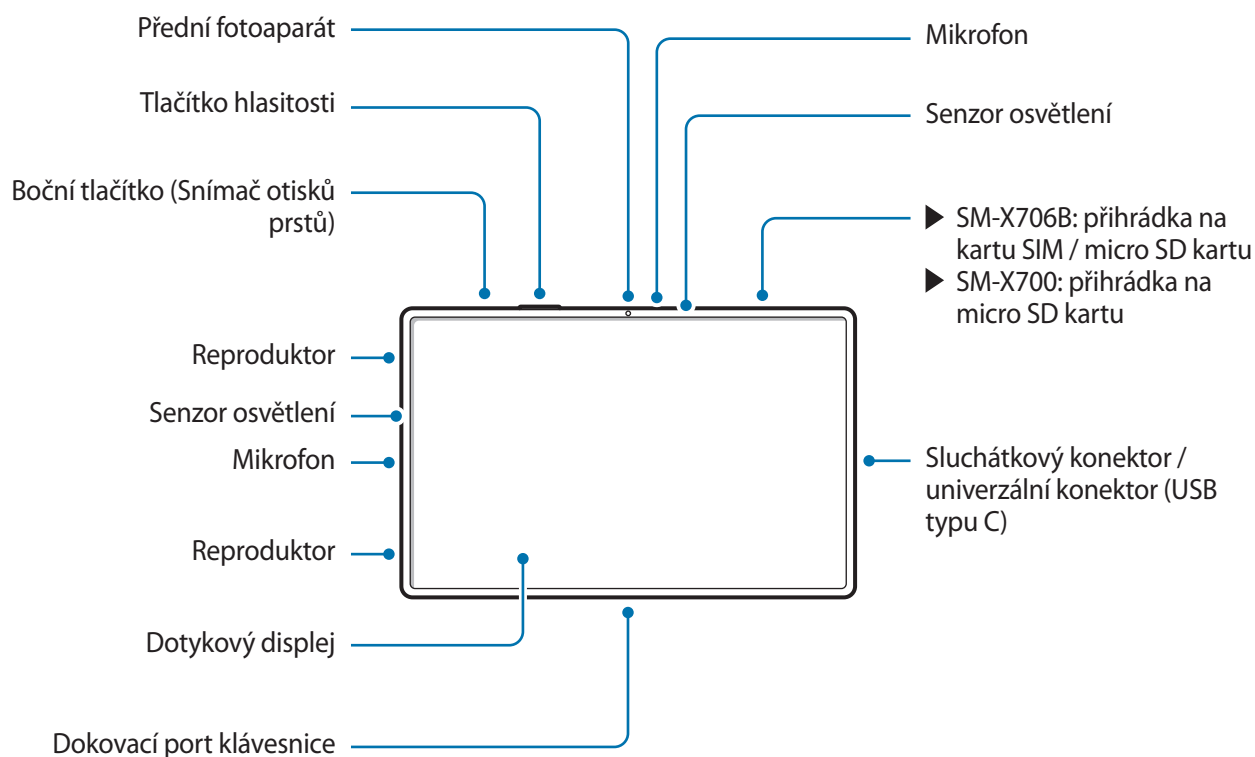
Přední fotoaparát

Tlačítko hlasitosti

Boční tlačítko (Snímač otisků prstů)

Mikrofon

Senzor osvětlení

▶ SM-X706B: přihrádka na kartu SIM / micro SD kartu
▶ SM-X700: přihrádka na micro SD kartu

Reproduktor

Senzor osvětlení

Mikrofon

Reproduktor

Sluchátkový konektor / univerzální konektor (USB typu C)

Dotykový displej

Dokovací port klávesnice